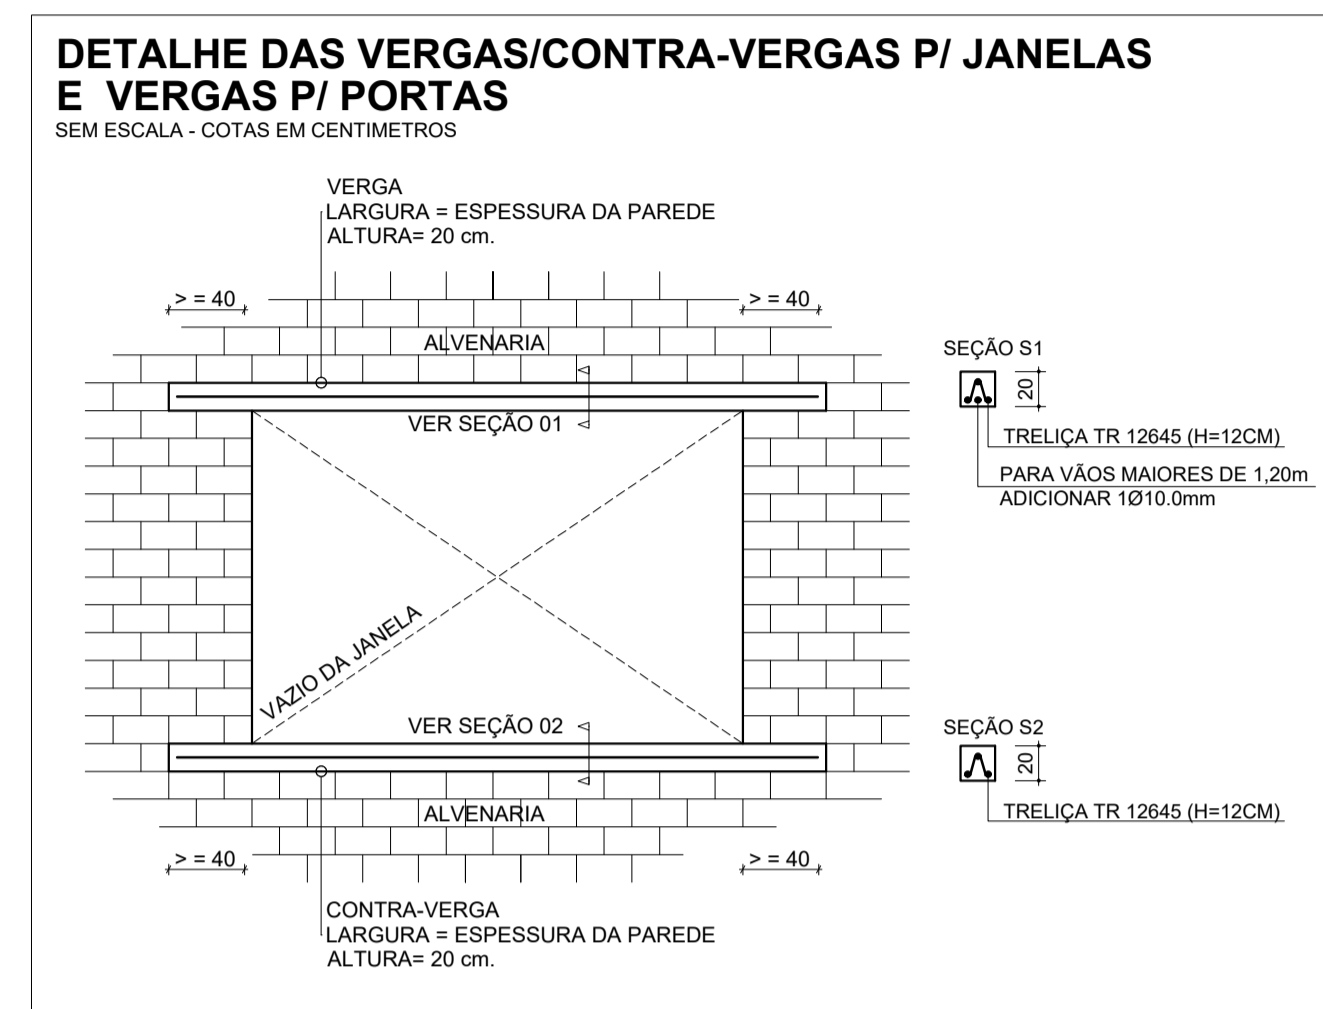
DETALHE DAS VERGAS/CONTRA-VERGAS P/ JANELAS E VERGAS P/ PORTAS
SEM ESCALA - COTAS EM CENTIMETROS

VERGA
LARGURA = ESPESSURA DA PAREDE
ALTURA= 20 cm.

> = 40
> = 40

ALVENARIA

VER SEÇÃO 01

VAZIO DA JANELA

VER SEÇÃO 02

ALVENARIA

> = 40
> = 40

CONTRA-VERGA
LARGURA = ESPESSURA DA PAREDE
ALTURA= 20 cm.

SEÇÃO S1
20
TRELIÇA TR 12645 (H=12CM)
PARA VÃOS MAIORES DE 1,20m
ADICIONAR 1Ø10.0mm

SEÇÃO S2
20
TRELIÇA TR 12645 (H=12CM)